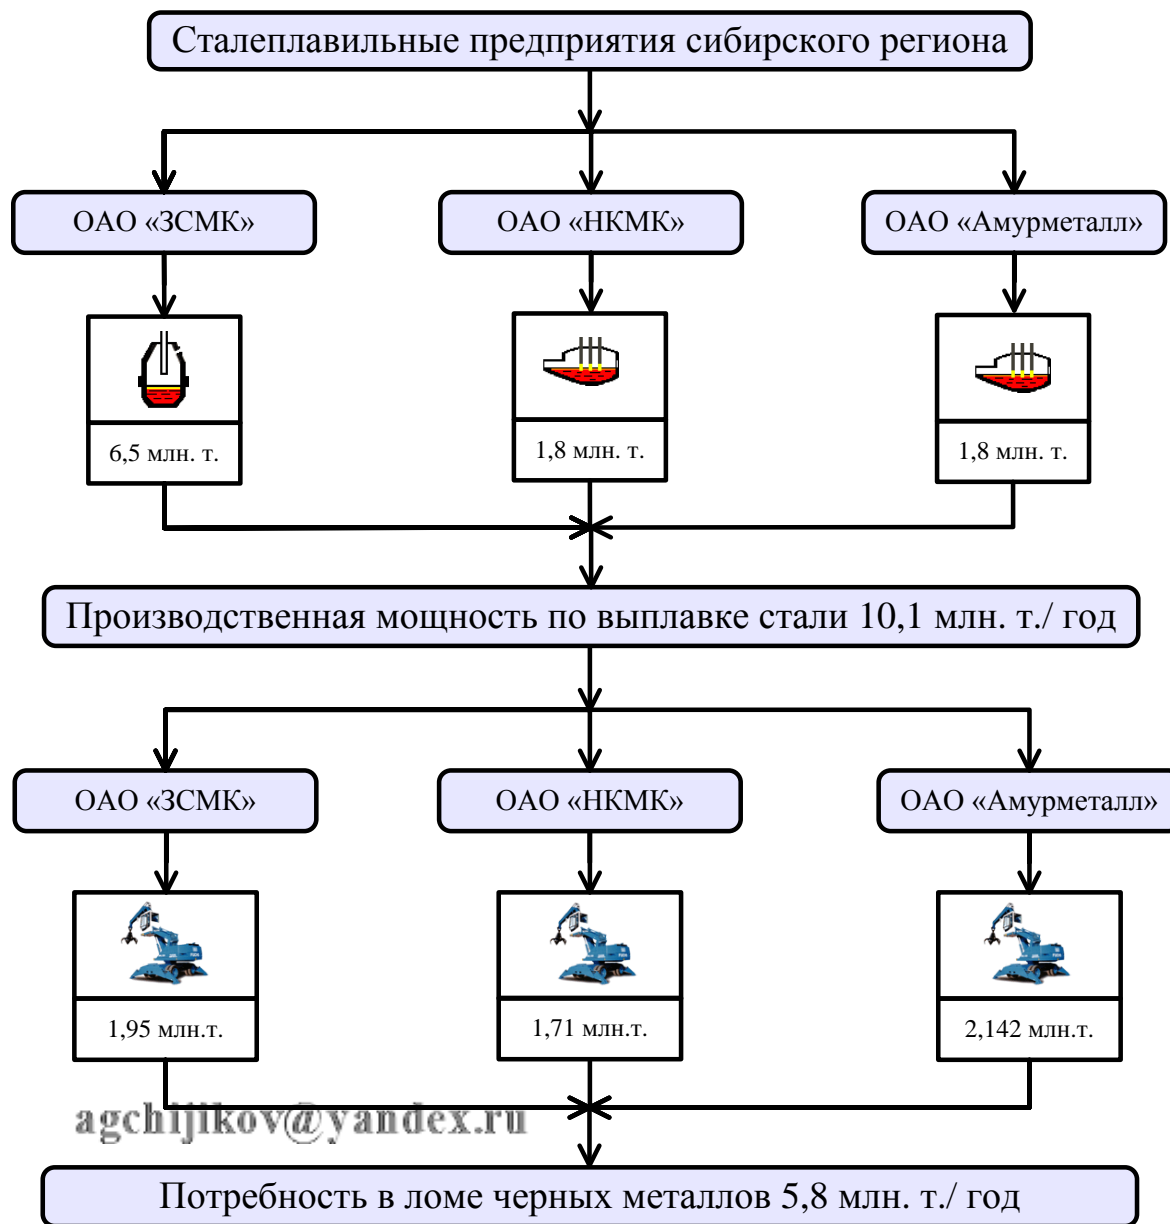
Сталеплавильные предприятия сибирского региона

ОАО «ЗСМК»

ОАО «НКМК»

ОАО «Амурметалл»

6,5 млн. т.

1,8 млн. т.

1,8 млн. т.

Производственная мощность по выплавке стали 10,1 млн. т./ год

ОАО «ЗСМК»

ОАО «НКМК»

ОАО «Амурметалл»

1,95 млн.т.

1,71 млн.т.

2,142 млн.т.

agchijikov@yandex.ru

Потребность в ломе черных металлов 5,8 млн. т./ год